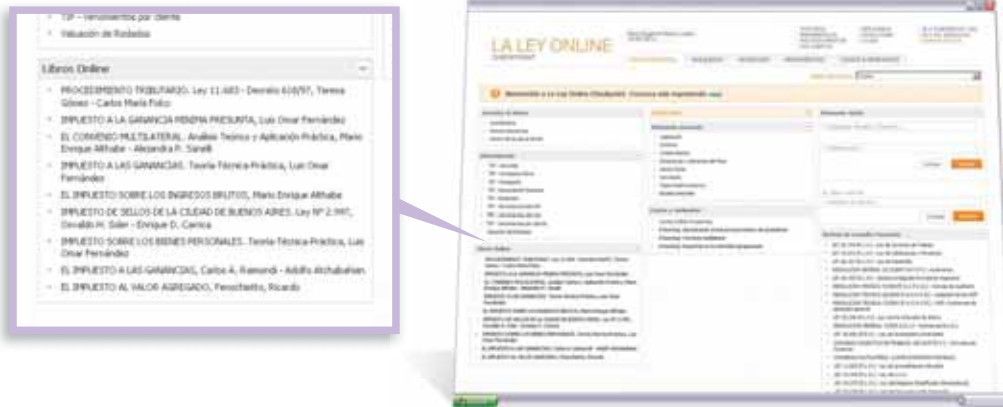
TIP - rendimientos por cliente

Valuación de Rodados

Libros Online

PROCEDIMIENTO TRIBUTARIO. Ley 11.683 - Decreto 618/97, Teresa Gómez - Carlos María Folco

IMPUESTO A LA GANANCIA MINIMA PRESUNTA, Luis Omar Fernández

EL CONVENIO MULTILATERAL. Análisis Teórico y Aplicación Práctica, Mario Enrique Althabe - Alejandra P. Sanelli

IMPUESTO A LAS GANANCIAS. Teoría-Técnica-Práctica, Luis Omar Fernández

EL IMPUESTO SOBRE LOS INGRESOS BRUTOS, Mario Enrique Althabe

IMPUESTO DE SELLOS DE LA CIUDAD DE BUENOS AIRES. Ley Nº 2.997, Osvaldo H. Soler - Enrique D. Carrica

IMPUESTO SOBRE LOS BIENES PERSONALES. Teoría-Técnica-Práctica, Luis Omar Fernández

EL IMPUESTO A LAS GANANCIAS, Carlos A. Raimondi - Adolfo Atchabahian

EL IMPUESTO AL VALOR AGREGADO, Fenochietto, Ricardo

LA LEY ONLINE

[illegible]